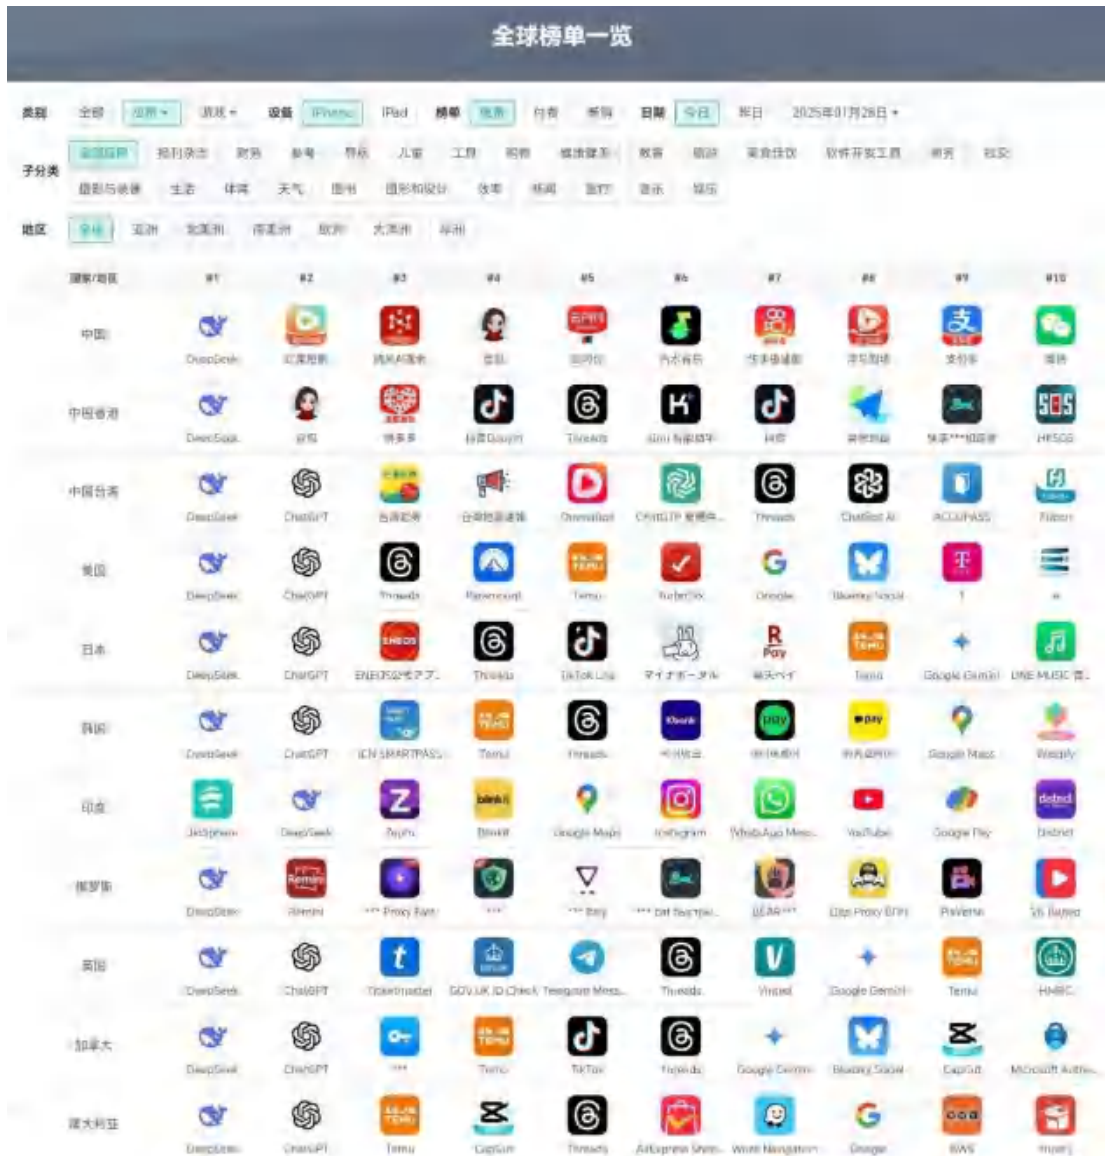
全球榜单一览

类别 全部 应用 游戏 设备 iPhone iPad 榜单 免费 付费 畅销 日期 今日 昨日 2025年01月28日

子分类 全部应用 报刊杂志 财务 参考 导航 儿童 工具 购物 健康健美 教育 商务 美食佳饮 软件开发工具 社交 摄影与录像 生活 体育 天气 图书 图形和设计 效率 新闻 旅行 音乐 娱乐

地区 全球 亚洲 北美洲 南美洲 欧洲 大洋洲 非洲

| 国家/地区 | #1 | #2 | #3 | #4 | #5 | #6 | #7 | #8 | #9 | #10 |
|---|---|---|---|---|---|---|---|---|---|---|
| 中国 | DeepSeek | 红果短剧 | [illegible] | 豆包 | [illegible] | 汽水音乐 | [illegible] | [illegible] | 支付宝 | 微信 |
| 中国香港 | DeepSeek | 豆包 | 拼多多 | 抖音Douyin | Threads | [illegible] | 抖音 | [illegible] | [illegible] | HKSOS |
| 中国台湾 | DeepSeek | ChatGPT | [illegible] | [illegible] | Dramabox | ChatGTP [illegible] | Threads | Chatbot AI | ACCUPASS | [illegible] |
| 美国 | DeepSeek | ChatGPT | Threads | Paramount | Temu | TurboTax | Google | Bluesky Social | T | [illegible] |
| 日本 | DeepSeek | ChatGPT | ENEOS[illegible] | Threads | TikTok Lite | マイナポータル | 楽天ペイ | Temu | Google Gemini | LINE MUSIC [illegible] |
| 韩国 | DeepSeek | ChatGPT | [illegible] | Temu | Threads | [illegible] | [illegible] | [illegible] | Google Maps | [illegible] |
| 印度 | JioSphere | DeepSeek | Zepto | Blinkit | Google Maps | Instagram | WhatsApp Mess... | YouTube | Google Pay | District |
| 俄罗斯 | DeepSeek | Remini | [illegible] | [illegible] | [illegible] | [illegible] | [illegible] | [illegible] | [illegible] | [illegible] |
| 英国 | DeepSeek | ChatGPT | Ticketmaster | GOV.UK ID Check | Telegram Mess... | Threads | Vinted | Google Gemini | Temu | HMRC |
| 加拿大 | DeepSeek | ChatGPT | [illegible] | Temu | TikTok | Threads | Google Gemini | Bluesky Social | CapCut | Microsoft Authe... |
| 澳大利亚 | DeepSeek | ChatGPT | Temu | CapCut | Threads | AliExpress Shop... | Waze Navigation | Google | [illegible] | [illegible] |